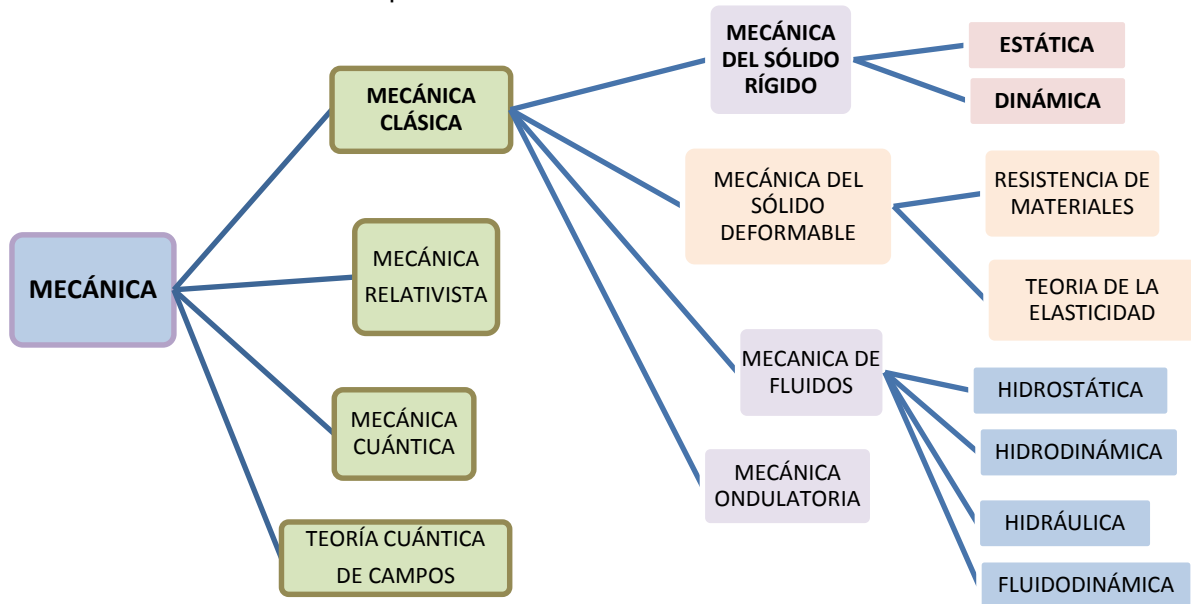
MECÁNICA

MECÁNICA CLÁSICA

MECÁNICA RELATIVISTA

MECÁNICA CUÁNTICA

TEORÍA CUÁNTICA DE CAMPOS

MECÁNICA DEL SÓLIDO RÍGIDO

ESTÁTICA

DINÁMICA

MECÁNICA DEL SÓLIDO DEFORMABLE

RESISTENCIA DE MATERIALES

TEORIA DE LA ELASTICIDAD

MECANICA DE FLUIDOS

HIDROSTÁTICA

HIDRODINÁMICA

HIDRÁULICA

FLUIDODINÁMICA

MECÁNICA ONDULATORIA